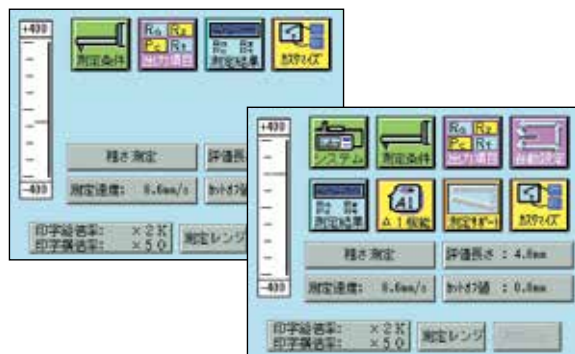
+400

-400

測定条件

Ra Rz
Pc Rt
出力項目

Rz Rt
測定結果

カスタマイズ

粗さ測定

評価長

測定速度: 0.6mm/s

カットオフ値

印字縦倍率: ×2K
印字横倍率: ×5.0

測定レンジ

+400

-400

システム

測定条件

Ra Rz
Pc Rt
出力項目

自動設定

Rz Rt
測定結果

AI
AI機能

測定サポート

カスタマイズ

粗さ測定

評価長さ : 4.0mm

測定速度: 0.6mm/s

カットオフ値 : 0.8mm

印字縦倍率: ×2K
印字横倍率: ×5.0

測定レンジ